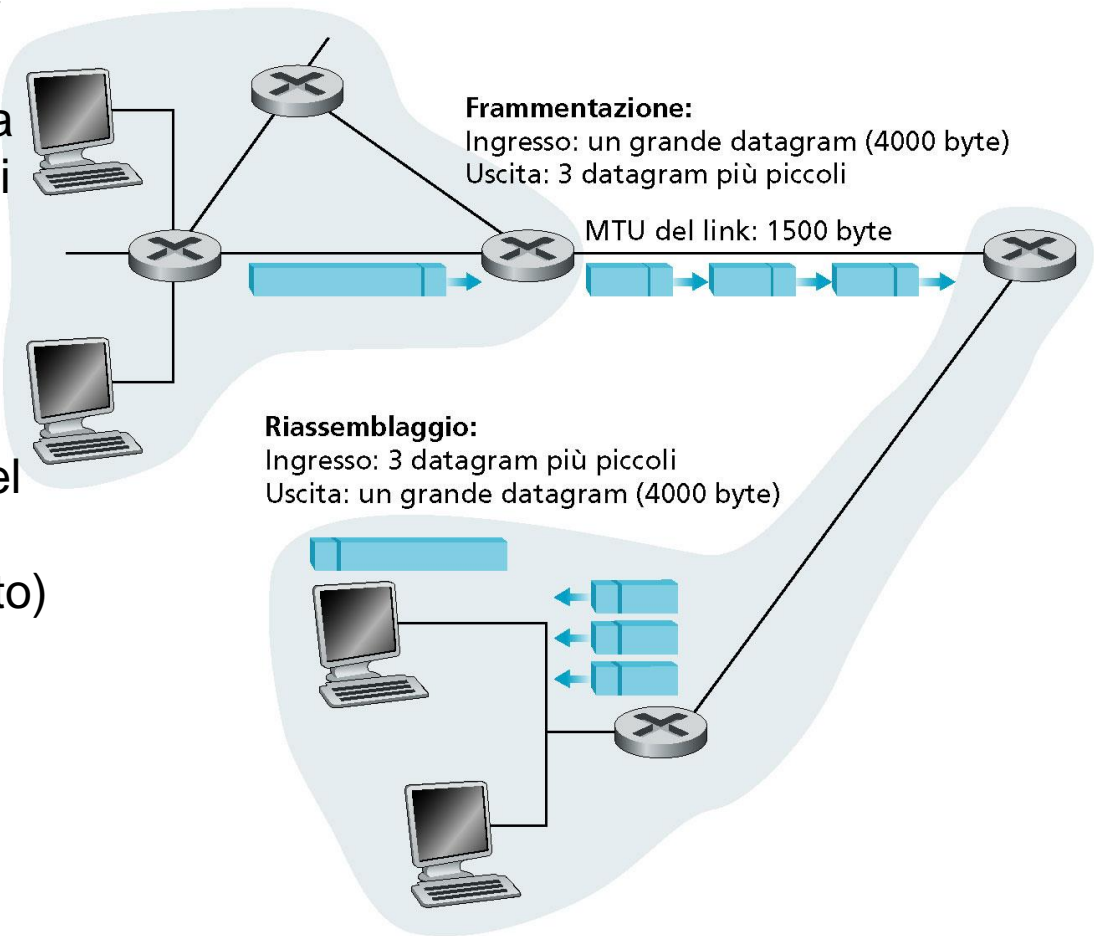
a
i

el

to)

Frammentazione:
Ingresso: un grande datagram (4000 byte)
Uscita: 3 datagram più piccoli

MTU del link: 1500 byte

Riassemblaggio:
Ingresso: 3 datagram più piccoli
Uscita: un grande datagram (4000 byte)